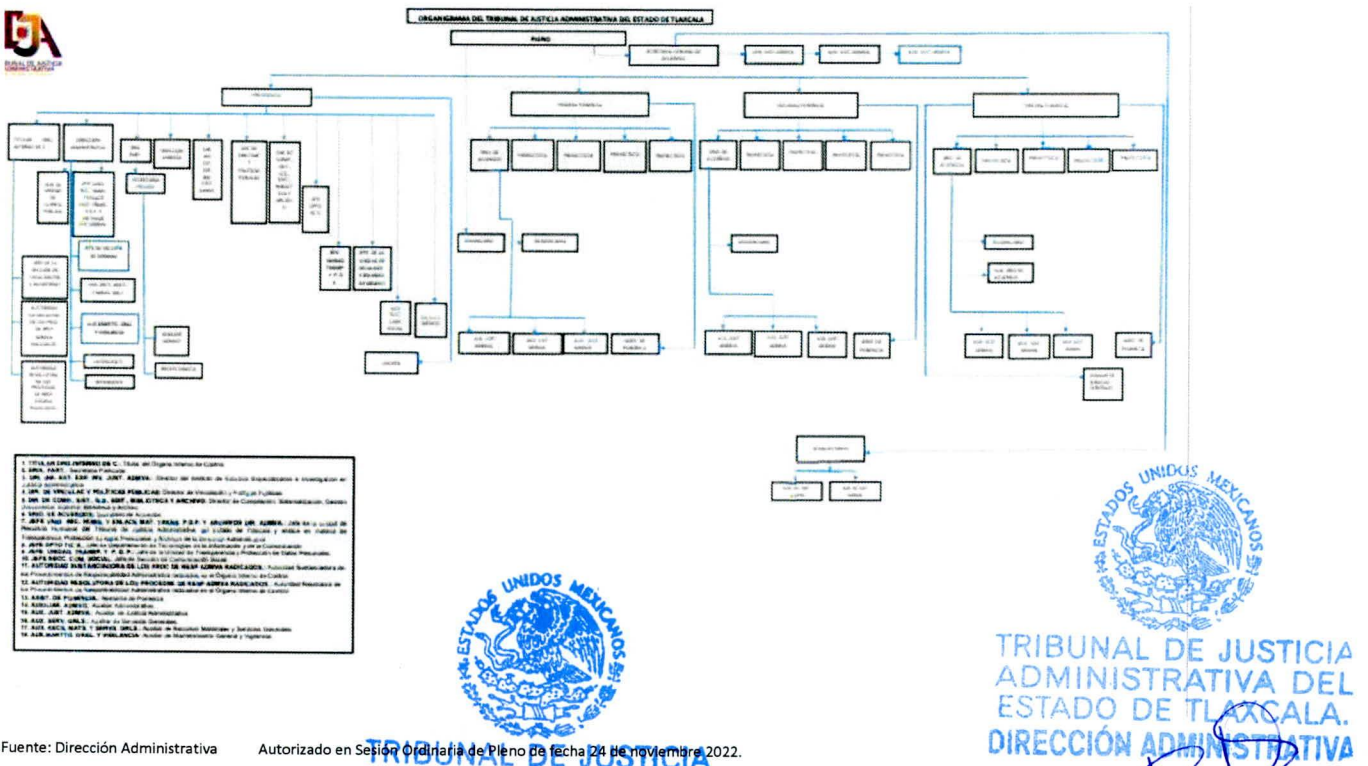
TJA
TRIBUNAL DE JUSTICIA ADMINISTRATIVA

ORGANIGRAMA DEL TRIBUNAL DE JUSTICIA ADMINISTRATIVA DEL ESTADO DE TLAXCALA

PLENO

SECRETARIA GENERAL DE ACUERDOS

PRESIDENCIA

PRIMERA PONENCIA

SEGUNDA PONENCIA

TERCERA PONENCIA

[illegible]

DIRECCIÓN ADMINISTRATIVA

1. TITULAR DEL ORG. INTERNO DE C.: Titular del Órgano Interno de Control
2. SRIA. PART.: Secretaria Particular
3. DIR. INS. EST. ESP. INV. JUST. ADMVA.: Director del Instituto de Estudios Especializados e Investigación en Justicia Administrativa
4. DIR. DE VINCULAC. Y POLÍTICAS PÚBLICAS: Director de Vinculación y Políticas Públicas
5. DIR. DE COMP. SIST. G.D. EDIT., BIBLIOTECA Y ARCHIVO: Director de Compilación, Sistematización, Gestión Documental, Editorial, Biblioteca y Archivo
6. SRIO. DE ACUERDOS: Secretario de Acuerdos
7. JEFE UNID. REC. HUMA. Y ENLACE SIST. TRANS. P.D.P. Y ARCHIVOS DIR. ADMVA.: Jefe de la Unidad de Recursos Humanos del Tribunal de Justicia Administrativa, así como Enlace de Transparencia, Protección de Datos Personales y Archivos de la Dirección Administrativa
8. JEFE DPTO T.I.C.: Jefe de Departamento de Tecnologías de la Información y de la Comunicación
9. JEFE UNIDAD TRANSP. Y P.D.P.: Jefe de la Unidad de Transparencia y Protección de Datos Personales
10. JEFE SECC. COM. SOCIAL: Jefe de Sección de Comunicación Social
11. AUTORIDAD SUSTANCIADORA DE LOS PROC. DE RESP. ADMVA RADICADOS: Autoridad Sustanciadora de los Procedimientos de Responsabilidad Administrativa radicados en el Órgano Interno de Control
12. AUTORIDAD RESOLUTORA DE LOS PROCEDIM. DE RESP. ADMVA RADICADOS: Autoridad Resolutora de los Procedimientos de Responsabilidad Administrativa radicados en el Órgano Interno de Control
13. ASIST. DE PONENCIA: Asistente de Ponencia
14. AUXILIAR ADMVO.: Auxiliar Administrativo
15. AUX. JUST. ADMVA.: Auxiliar de Justicia Administrativa
16. AUX. SERV. GRLS.: Auxiliar de Servicios Generales
17. AUX. RECS. MATS. Y SERVS. GRLS.: Auxiliar de Recursos Materiales y Servicios Generales
18. AUX. MANTTO GRAL. Y VIGILANCIA: Auxiliar de Mantenimiento General y Vigilancia

ESTADOS UNIDOS MEXICANOS
TRIBUNAL DE JUSTICIA

ESTADOS UNIDOS MEXICANOS
TRIBUNAL DE JUSTICIA ADMINISTRATIVA DEL ESTADO DE TLAXCALA.
DIRECCIÓN ADMINISTRATIVA

Fuente: Dirección Administrativa    Autorizado en Sesión Ordinaria de Pleno de fecha 24 de noviembre 2022.